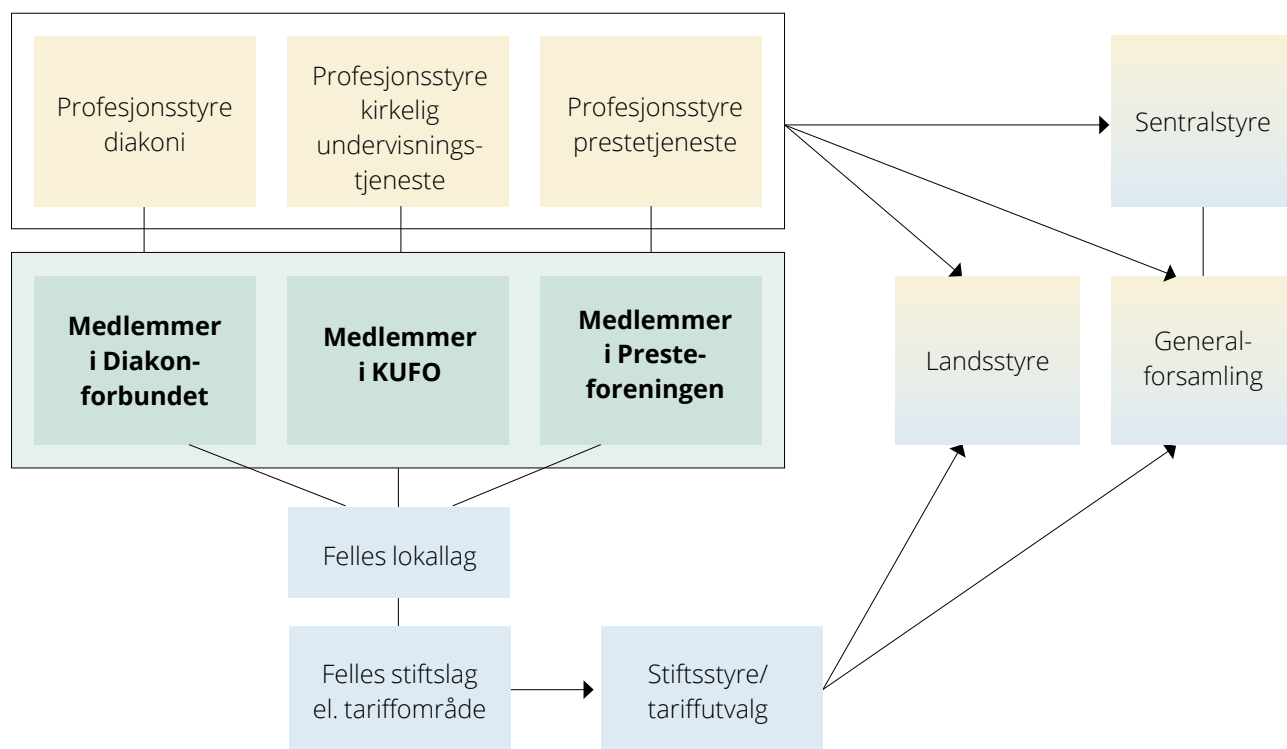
Profesjonsstyre diakoni

Profesjonsstyre kirkelig undervisningstjeneste

Profesjonsstyre prestetjeneste

Sentralstyre

**Medlemmer i Diakonforbundet**

**Medlemmer i KUFO**

**Medlemmer i Presteforeningen**

Landsstyre

Generalforsamling

Felles lokallag

Felles stiftslag el. tariffområde

Stiftsstyre/ tariffutvalg